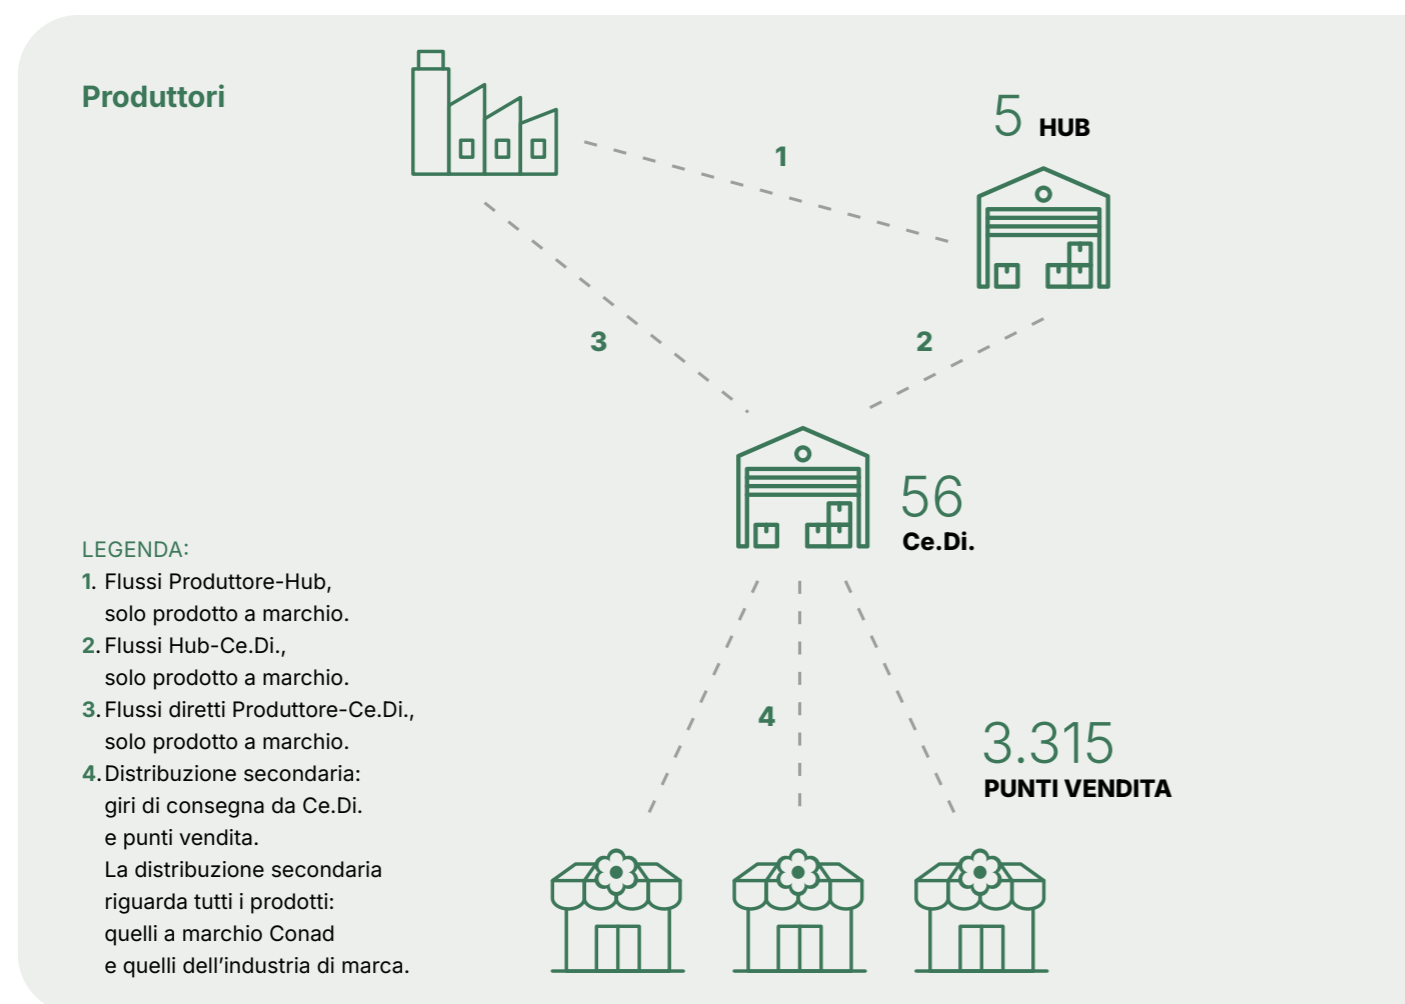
Produttori

5 HUB

1

3

2

56
Ce.Di.

4

3.315
PUNTI VENDITA

LEGENDA:
1. Flussi Produttore-Hub, solo prodotto a marchio.
2. Flussi Hub-Ce.Di., solo prodotto a marchio.
3. Flussi diretti Produttore-Ce.Di., solo prodotto a marchio.
4. Distribuzione secondaria: giri di consegna da Ce.Di. e punti vendita. La distribuzione secondaria riguarda tutti i prodotti: quelli a marchio Conad e quelli dell'industria di marca.